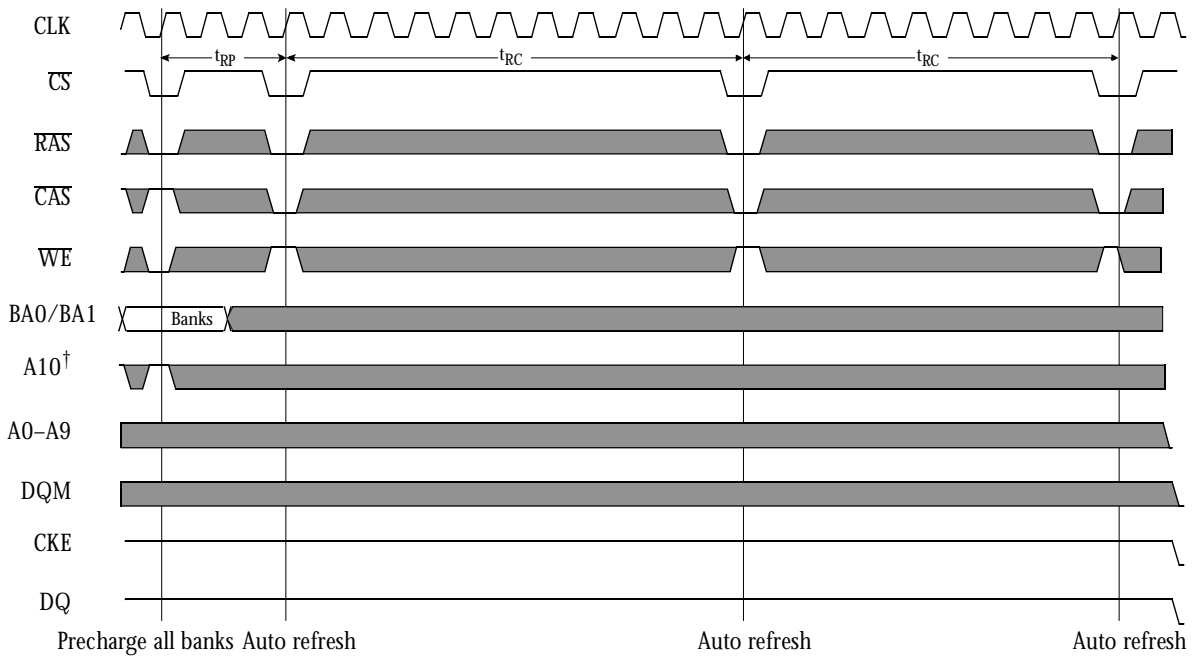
CLK

$t_{RP}$

$t_{RC}$

$t_{RC}$

$\overline{CS}$

$\overline{RAS}$

$\overline{CAS}$

$\overline{WE}$

BA0/BA1

Banks

A10$^{\dagger}$

A0–A9

DQM

CKE

DQ

Precharge all banks Auto refresh

Auto refresh

Auto refresh